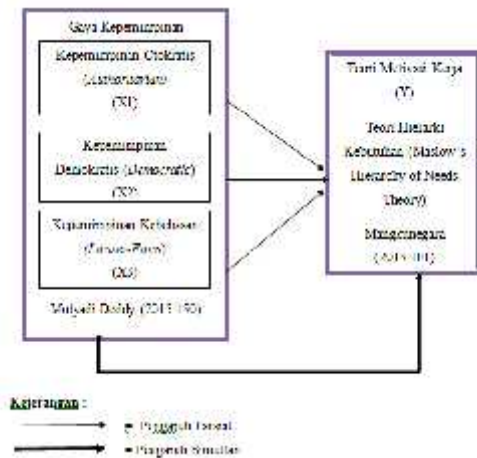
Gaya Kepemimpinan

Kepemimpinan Otokratis (Authoritarian) (X1)

Kepemimpinan Demokratis (Democratic) (X2)

Kepemimpinan Kebebasan (Laissez-Faire) (X3)

Mulyadi Dahliy (2013:150)

Teori Motivasi Kerja (Y)

Teori Hierarki Kebutuhan (Maslow's Hierarchy of Needs Theory)

Mangkunegara (2013:101)

Keterangan :

= Pengaruh Parsial

= Pengaruh Simultan